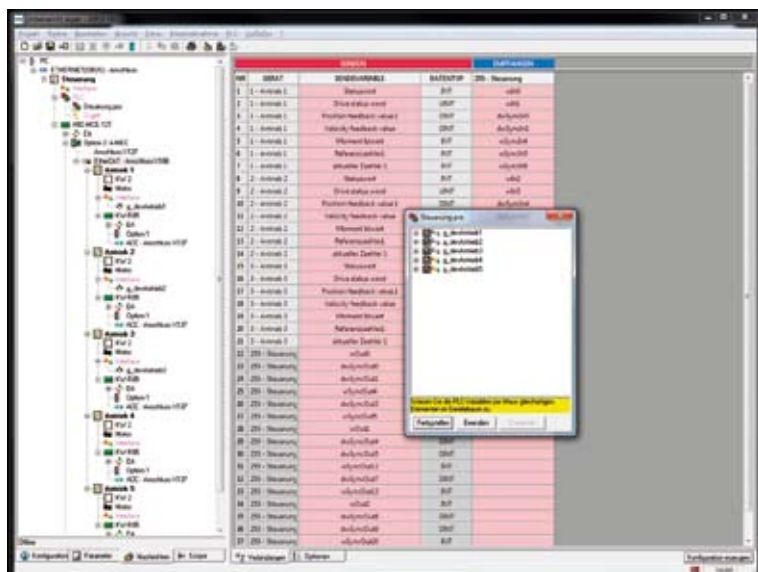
SENDEN

EMPFANGEN

| Nr | GERÄT | SENDEVARIABLE | DATENTYP | 255 - Steuerung |
|---|---|---|---|---|
| 1 | 1 - Antrieb 1 | Statuswort | BIT | wIn0 |
| 2 | 1 - Antrieb 1 | Drive status word | UINT | wIn1 |
| 3 | 1 - Antrieb 1 | Position feedback value 1 | DINT | dwSyncIn0 |
| 4 | 1 - Antrieb 1 | Velocity feedback value | DINT | dwSyncIn1 |
| 5 | 1 - Antrieb 1 | Wirkmoment | BIT | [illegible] |
| 6 | 1 - Antrieb 1 | Referenzpunkt | BIT | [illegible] |
| 7 | 1 - Antrieb 1 | aktueller Zustand 1 | BIT | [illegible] |
| 8 | 2 - Antrieb 2 | Statuswort | BIT | wIn2 |
| 9 | 2 - Antrieb 2 | Drive status word | UINT | wIn3 |
| 10 | 2 - Antrieb 2 | Position feedback value 1 | DINT | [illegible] |
| 11 | 2 - Antrieb 2 | Velocity feedback value | DINT | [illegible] |
| 12 | 2 - Antrieb 2 | Wirkmoment | | |
| 13 | 2 - Antrieb 2 | Referenzpunkt | | |
| 14 | 2 - Antrieb 2 | aktueller Zustand 1 | | |
| 15 | 3 - Antrieb 3 | Statuswort | | |
| 16 | 3 - Antrieb 3 | Drive status word | | |
| 17 | 3 - Antrieb 3 | Position feedback value 1 | | |
| 18 | 3 - Antrieb 3 | Velocity feedback value | | |
| 19 | 3 - Antrieb 3 | Wirkmoment | | |
| 20 | 3 - Antrieb 3 | Referenzpunkt | | |
| 21 | 3 - Antrieb 3 | aktueller Zustand 1 | | |
| 22 | 255 - Steuerung | wOut0 | | |
| 23 | 255 - Steuerung | dwSyncOut0 | | |
| 24 | 255 - Steuerung | dwSyncOut1 | | |
| 25 | 255 - Steuerung | wSyncOut4 | | |
| 26 | 255 - Steuerung | wSyncOut5 | | |
| 27 | 255 - Steuerung | wSyncOut6 | | |
| 28 | 255 - Steuerung | wOut2 | BIT | |
| 29 | 255 - Steuerung | dwSyncOut4 | DINT | |
| 30 | 255 - Steuerung | dwSyncOut5 | DINT | |
| 31 | 255 - Steuerung | wSyncOut1 | BIT | |
| 32 | 255 - Steuerung | wSyncOut2 | BIT | |
| 33 | 255 - Steuerung | wSyncOut3 | BIT | |
| 34 | 255 - Steuerung | wOut4 | BIT | |
| 35 | 255 - Steuerung | dwSyncOut8 | DINT | |
| 36 | 255 - Steuerung | dwSyncOut9 | DINT | |
| 37 | 255 - Steuerung | wSyncOut8 | BIT | |

Steuerung.pro
g_devAntrieb1
g_devAntrieb2
g_devAntrieb3
g_devAntrieb4
g_devAntrieb5
Ziehen Sie die PLC-Variablen per Maus gleichartigen Elementen an Gerätebaum zu.
Fertigstellen
Beenden
Abbrechen

PC
Steuerung
Steuerung.pro
Antrieb 1
Antrieb 2
Antrieb 3
Antrieb 4
Antrieb 5
Motor
Option 1
Konfiguration
Parameter
Nachrichten
Skripte
Verbindungen
Optionen
Konfiguration anzeigen